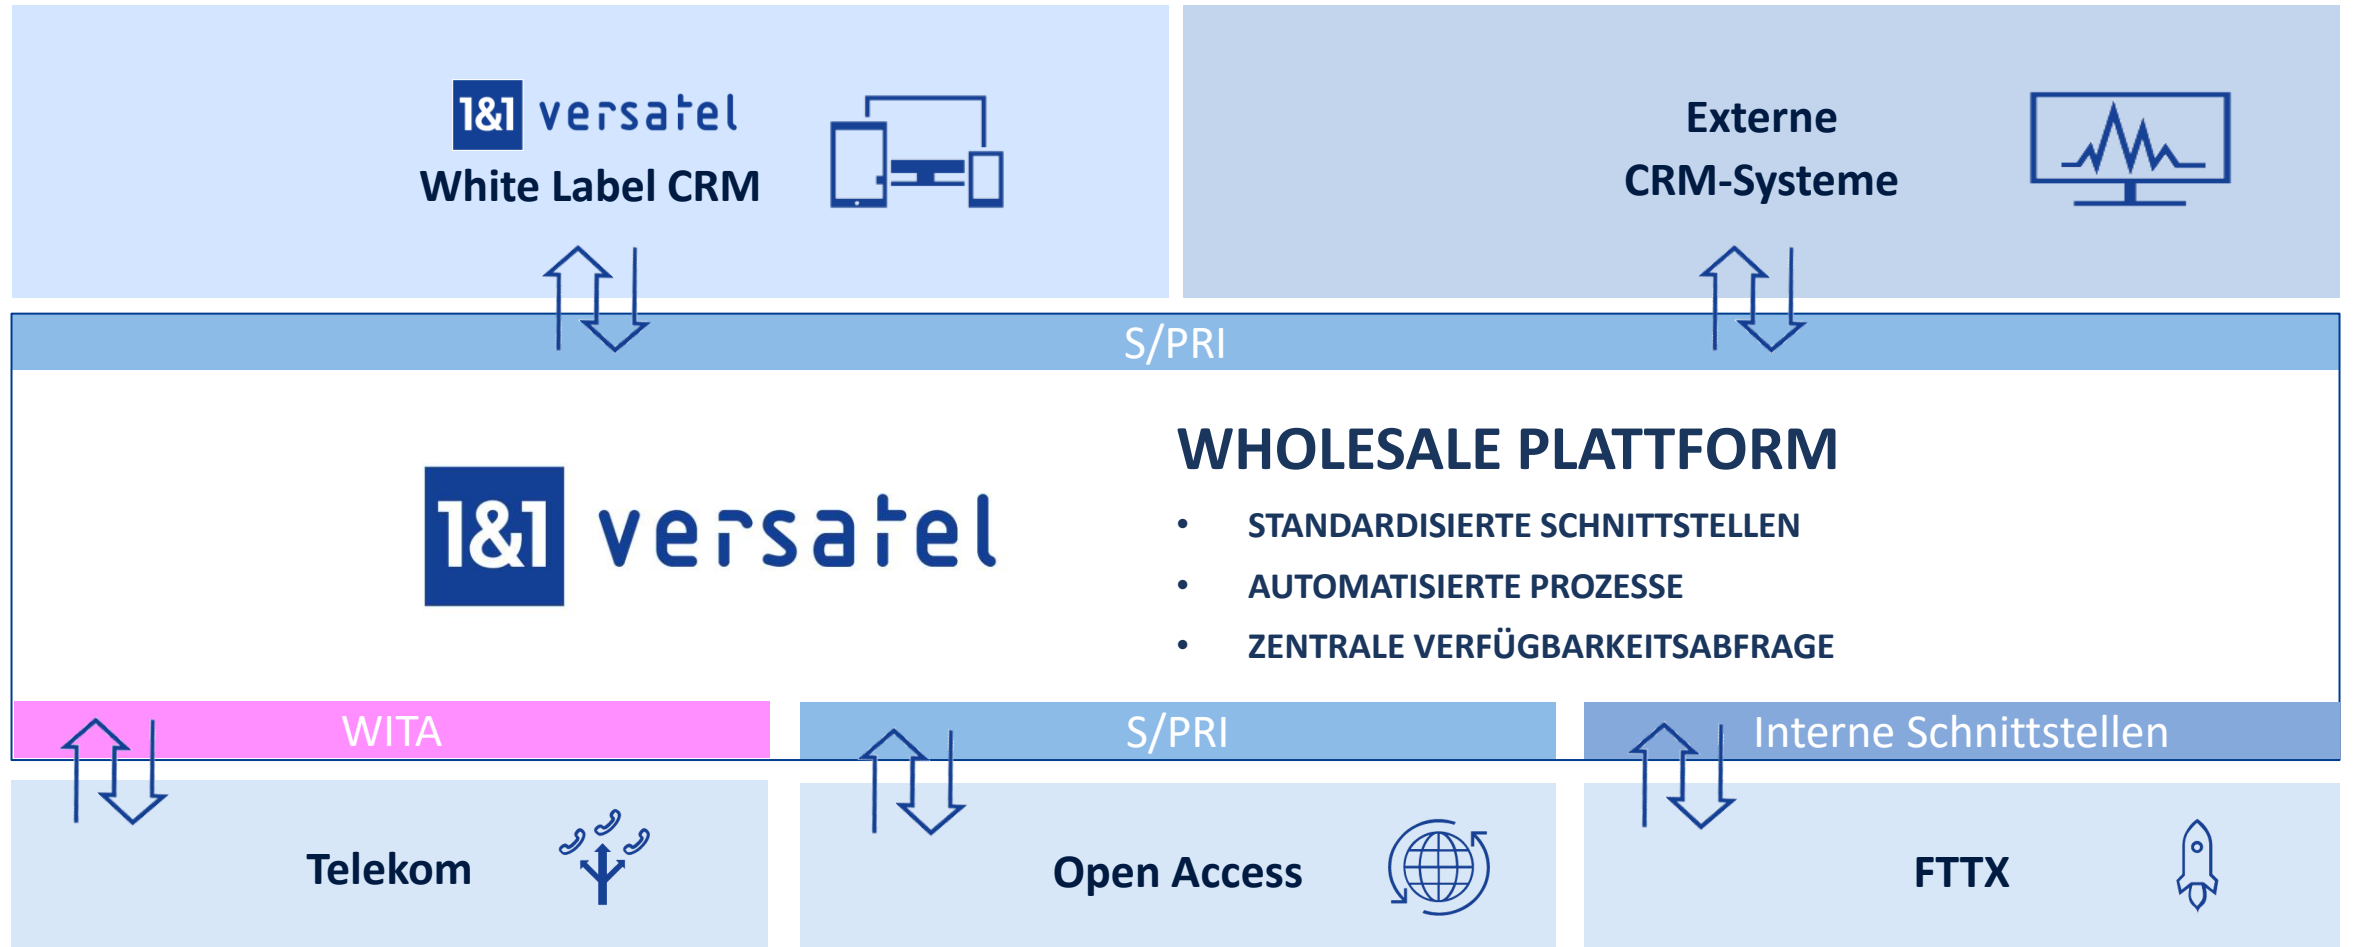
1&1 versatel
White Label CRM

Externe
CRM-Systeme

S/PRI

1&1 versatel

WHOLESALE PLATTFORM
• STANDARDISIERTE SCHNITTSTELLEN
• AUTOMATISIERTE PROZESSE
• ZENTRALE VERFÜGBARKEITSABFRAGE

WITA

S/PRI

Interne Schnittstellen

Telekom

Open Access

FTTX